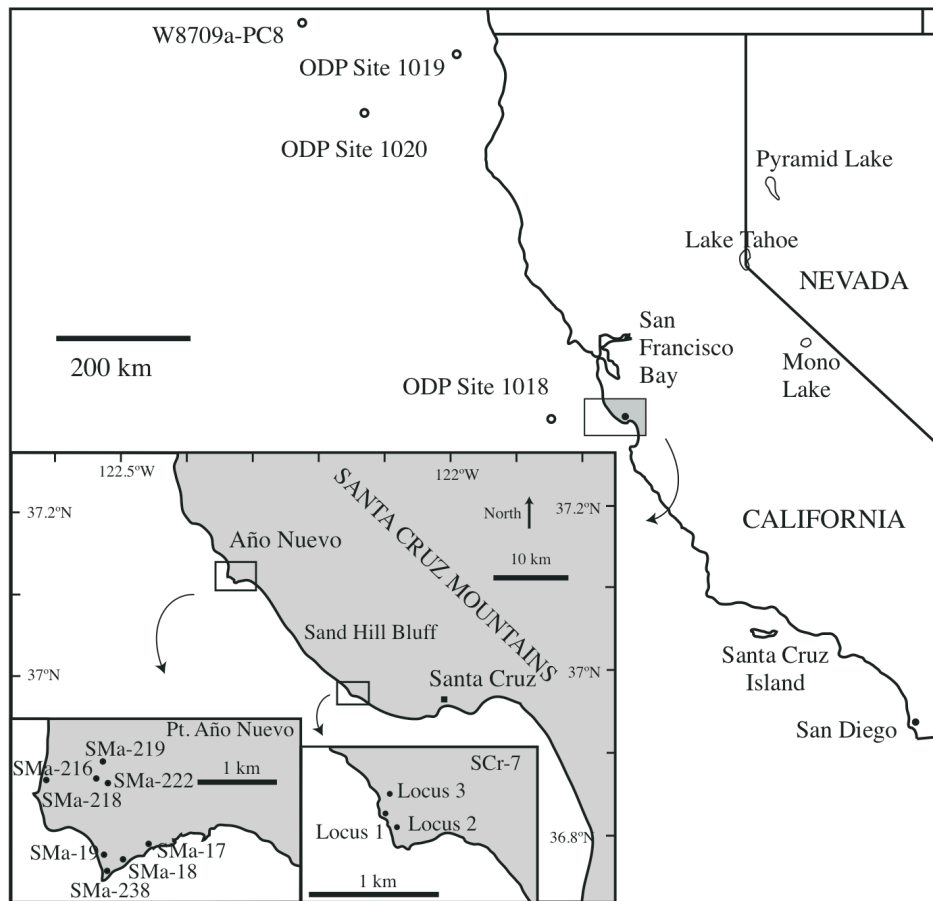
W8709a-PC8
ODP Site 1019
ODP Site 1020
Pyramid Lake
Lake Tahoe
NEVADA
200 km
San Francisco Bay
Mono Lake
ODP Site 1018
122.5ºW
122ºW
37.2ºN
37.2ºN
SANTA CRUZ MOUNTAINS
North
CALIFORNIA
Año Nuevo
10 km
Sand Hill Bluff
37ºN
37ºN
Santa Cruz
Santa Cruz Island
Pt. Año Nuevo
SMa-219
SMa-216
SMa-222
1 km
SMa-218
SMa-19
SMa-17
SMa-18
SMa-238
San Diego
SCr-7
Locus 3
Locus 1
Locus 2
36.8ºN
1 km